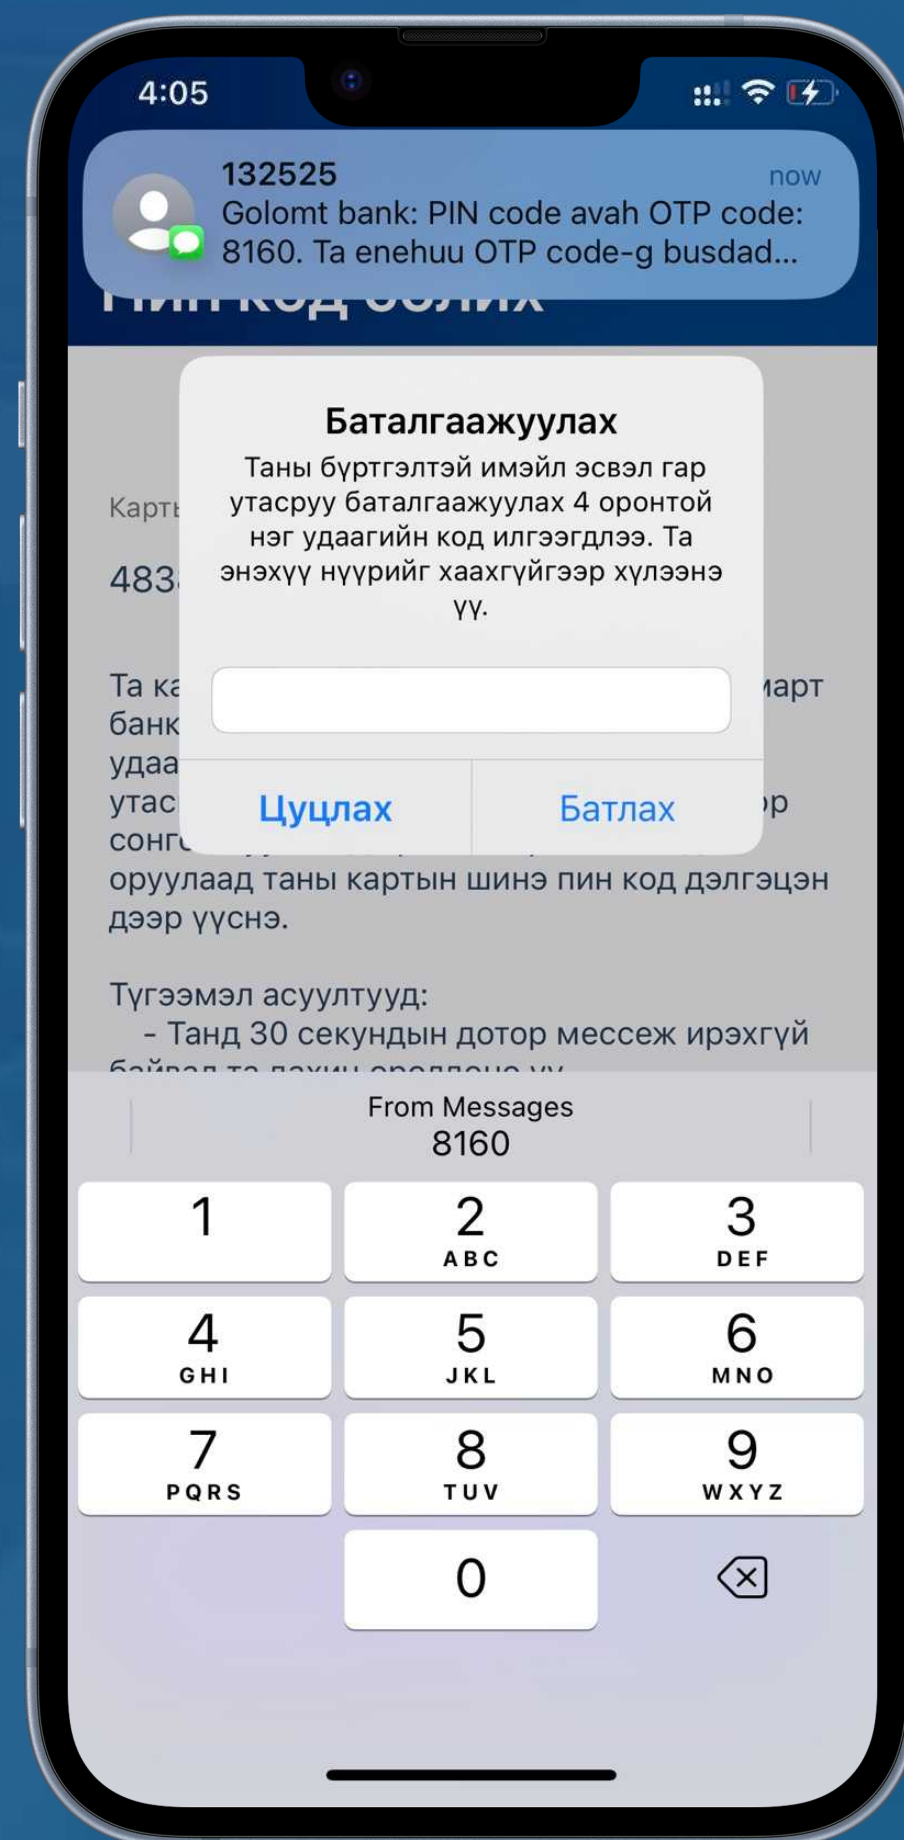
4:05

132525
now
Golomt bank: PIN code avah OTP code: 8160. Ta enehuu OTP code-g busdad...

Баталгаажуулах
Таны бүртгэлтэй имэйл эсвэл гар утасруу баталгаажуулах 4 оронтой нэг удаагийн код илгээгдлээ. Та энэхүү нүүрийг хаахгүйгээр хүлээнэ үү.

Цуцлах
Батлах

Карт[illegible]

483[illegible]

Та ка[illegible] март банк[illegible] удаа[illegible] утас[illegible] ор сонг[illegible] оруулаад таны картын шинэ пин код дэлгэцэн дээр үүснэ.

Түгээмэл асуултууд:
- Танд 30 секундын дотор мессеж ирэхгүй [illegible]

From Messages
8160

1
2 ABC
3 DEF
4 GHI
5 JKL
6 MNO
7 PQRS
8 TUV
9 WXYZ
0